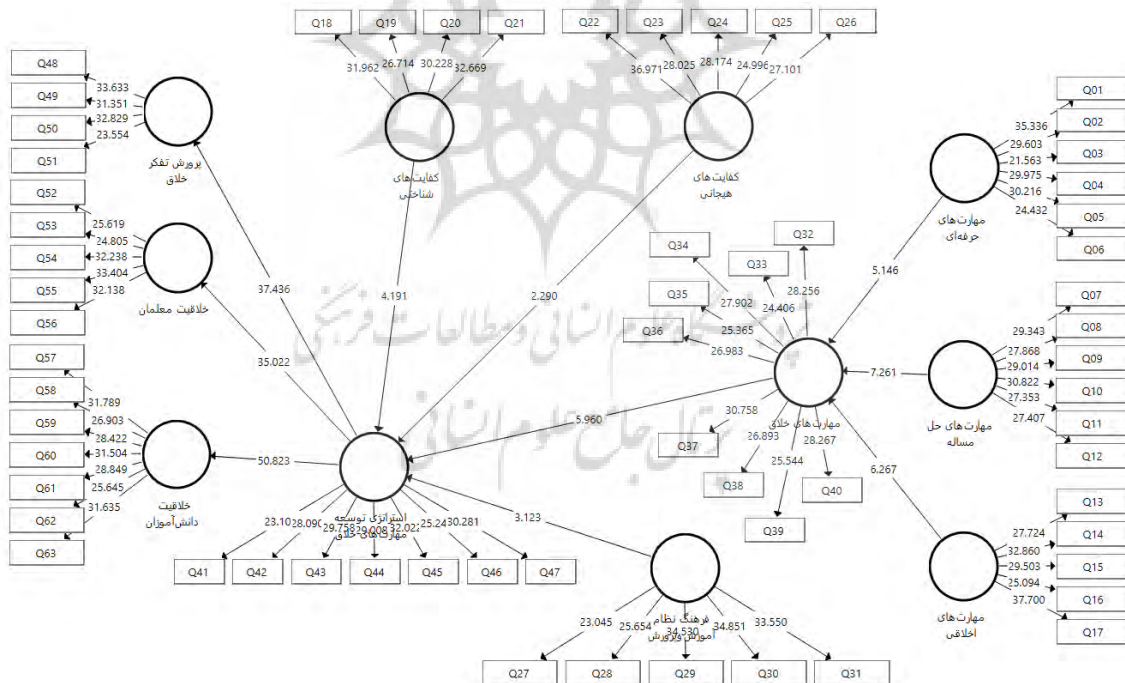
Q18 Q19 Q20 Q21 Q22 Q23 Q24 Q25 Q26

31.962 26.714 30.228 32.669
36.971 28.025 28.174 24.996 27.101

کفایت‌های شناختی
کفایت‌های هیجانی

Q48 33.633
Q49 31.351
Q50 32.829
Q51 23.554
پرورش تفکر خلاق

Q52 25.619
Q53 24.805
Q54 32.238
Q55 33.404
Q56 32.138
خلاقیت معلمان

Q57 31.789
Q58 26.903
Q59 28.422
Q60 31.504
Q61 28.849
Q62 25.645
Q63 31.635
خلاقیت دانش‌آموزان

37.436
35.022
4.191
2.290
50.823
5.960
3.123

Q01 35.336
Q02 29.603
Q03 21.563
Q04 29.975
Q05 30.216
Q06 24.432
مهارت‌های حرفه‌ای
5.146

Q34 Q33 Q32 Q35 Q36
27.902 24.406 28.256 25.365 26.983
30.758 26.893 28.267 25.544
Q37 Q38 Q40 Q39
مهارت‌های خلاق

Q07 29.343
Q08 27.868
Q09 29.014
Q10 30.822
Q11 27.353
Q12 27.407
مهارت‌های حل مساله
7.261

6.267
Q13 27.724
Q14 32.860
Q15 29.503
Q16 25.094
Q17 37.700
مهارت‌های اخلاقی

استراتژی توسعه مهارت‌های خلاق
23.10 28.090 29.758 29.008 32.022 25.24 30.281
Q41 Q42 Q43 Q44 Q45 Q46 Q47

فرهنگ نظام آموزش و پرورش
23.045 25.654 34.530 34.851 33.550
Q27 Q28 Q29 Q30 Q31